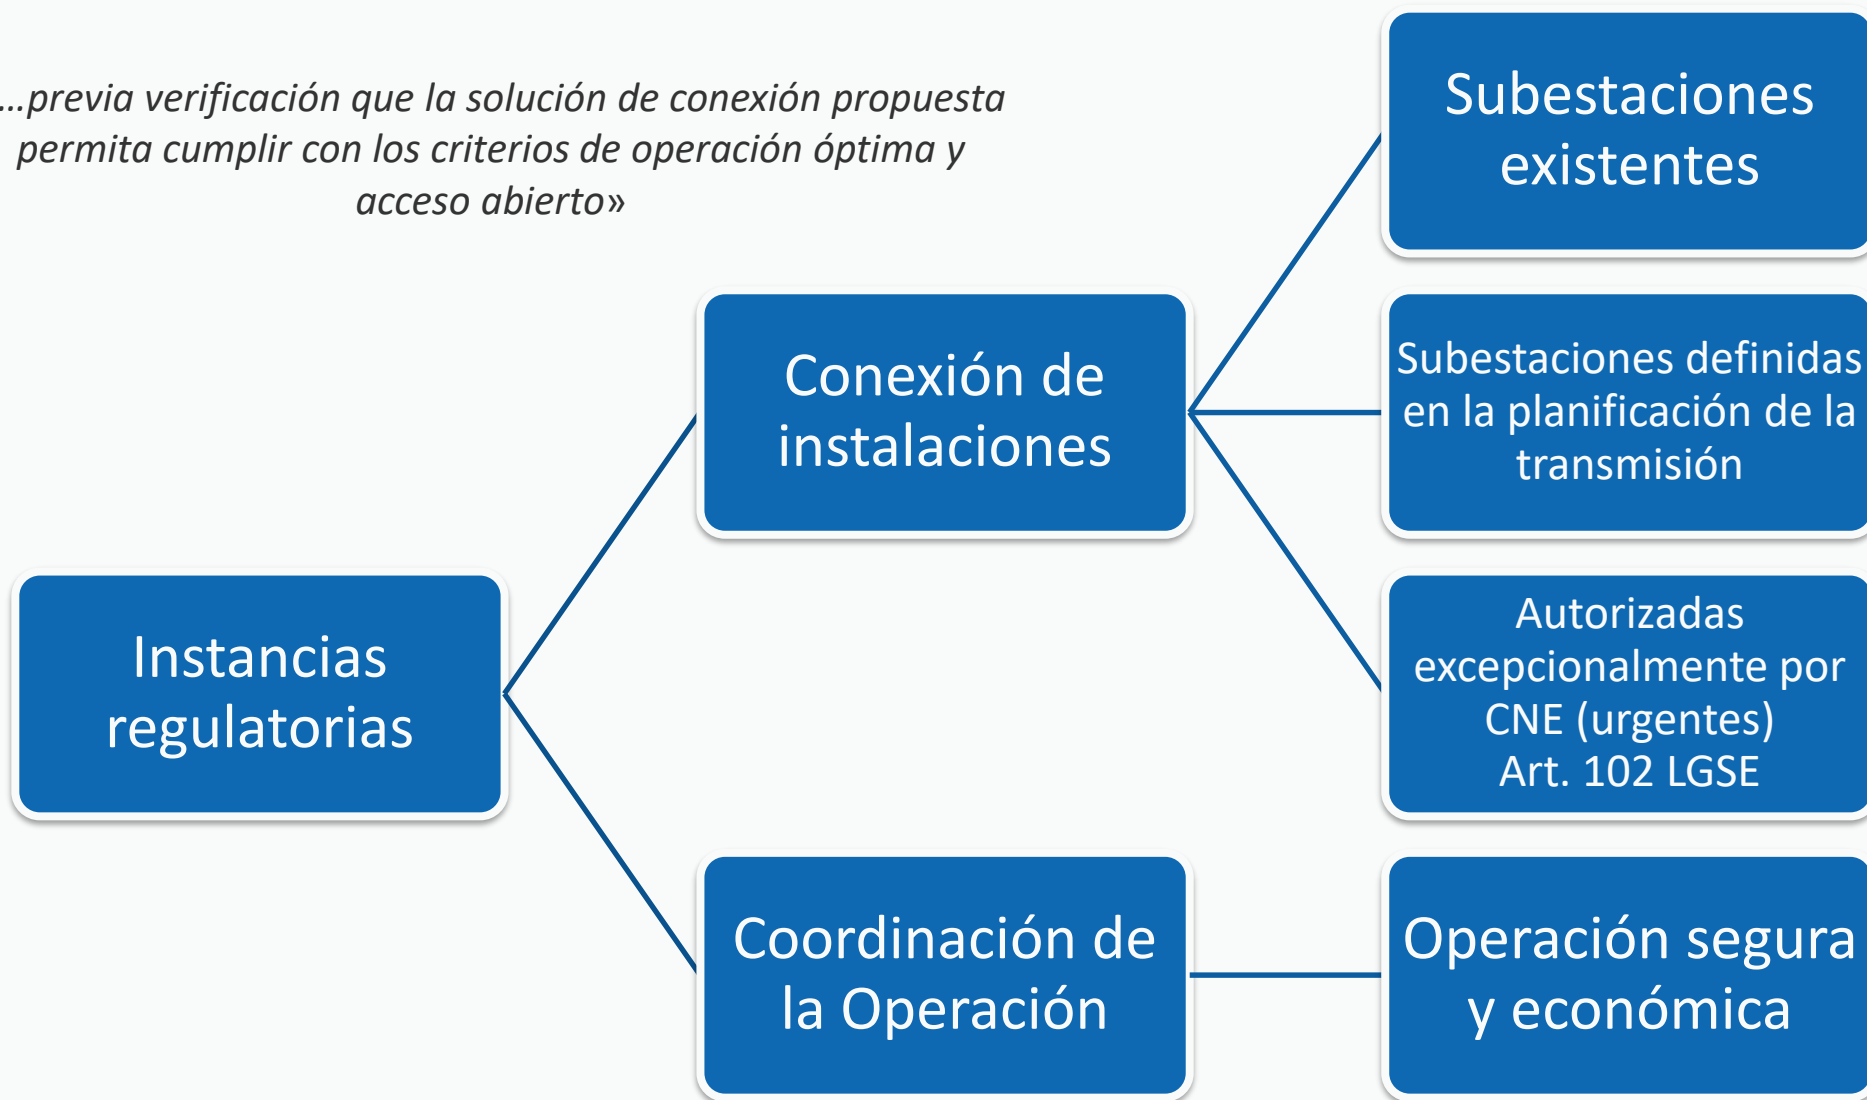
…previa verificación que la solución de conexión propuesta permita cumplir con los criterios de operación óptima y acceso abierto»

Subestaciones existentes

Conexión de instalaciones

Subestaciones definidas en la planificación de la transmisión

Instancias regulatorias

Autorizadas excepcionalmente por CNE (urgentes) Art. 102 LGSE

Coordinación de la Operación

Operación segura y económica